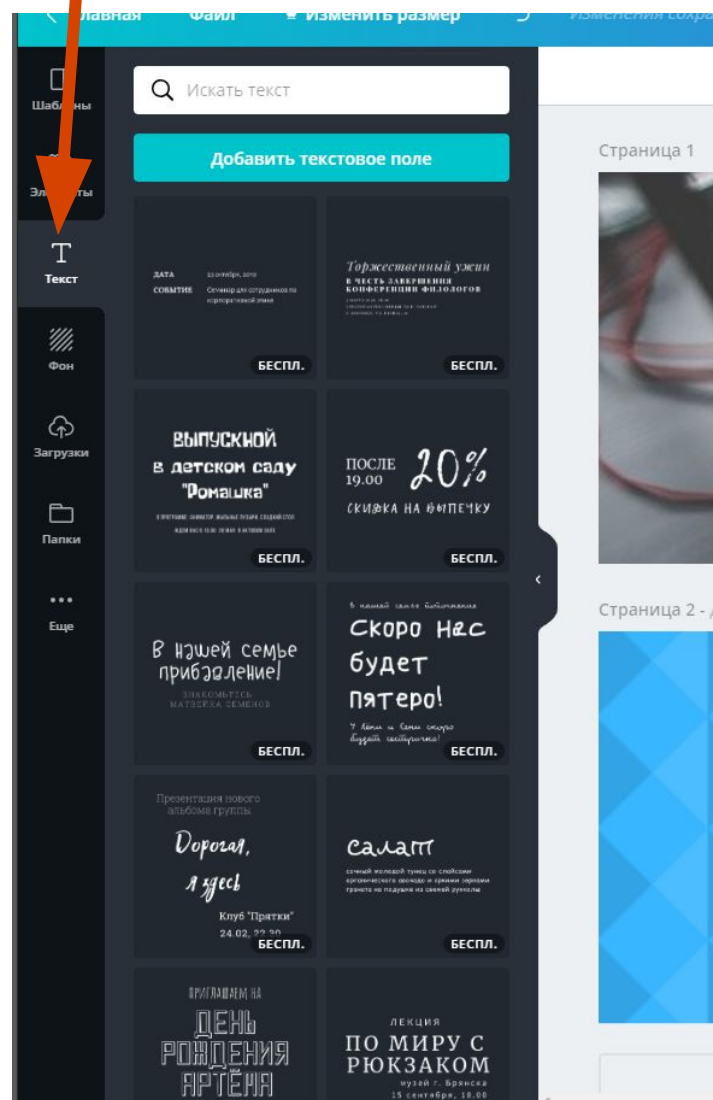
лавная Файл Изменить размер Изменения сохра

Шабл ны

Эл нты

Текст

Фон

Загрузки

Папки

Еще

Искать текст

Добавить текстовое поле

ДАТА 22 октября, 2019
СОБЫТИЕ Семинар для сотрудников по корпоративной этике

БЕСПЛ.

Торжественный ужин
В ЧЕСТЬ ЗАВЕРШЕНИЯ КОНФЕРЕНЦИИ ФИЛОЛОГОВ
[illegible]

БЕСПЛ.

ВЫПУСКНОЙ в детском саду "Ромашка"
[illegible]

БЕСПЛ.

ПОСЛЕ 19.00 20%
СКИДКА НА ВЫПЕЧКУ

БЕСПЛ.

В нашей семье прибавление!
ЗНАКОМЬТЕСЬ МАТВЕЙКА СЕМЕНОВ

БЕСПЛ.

В нашей семье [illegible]
Скоро нас будет пятеро!
У Гены и Сени скоро будет сестричка!

БЕСПЛ.

Презентация нового альбома группы
Дорогая, я здесь
Клуб "Прятки"
24.02, 22.30

БЕСПЛ.

салат
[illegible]

БЕСПЛ.

ПРИГЛАШАЕМ НА
ДЕНЬ РОЖДЕНИЯ АРТЁМА

ЛЕКЦИЯ
ПО МИРУ С РЮКЗАКОМ
музей г. Брянска
15 сентября, 18.00

Страница 1

Страница 2 -